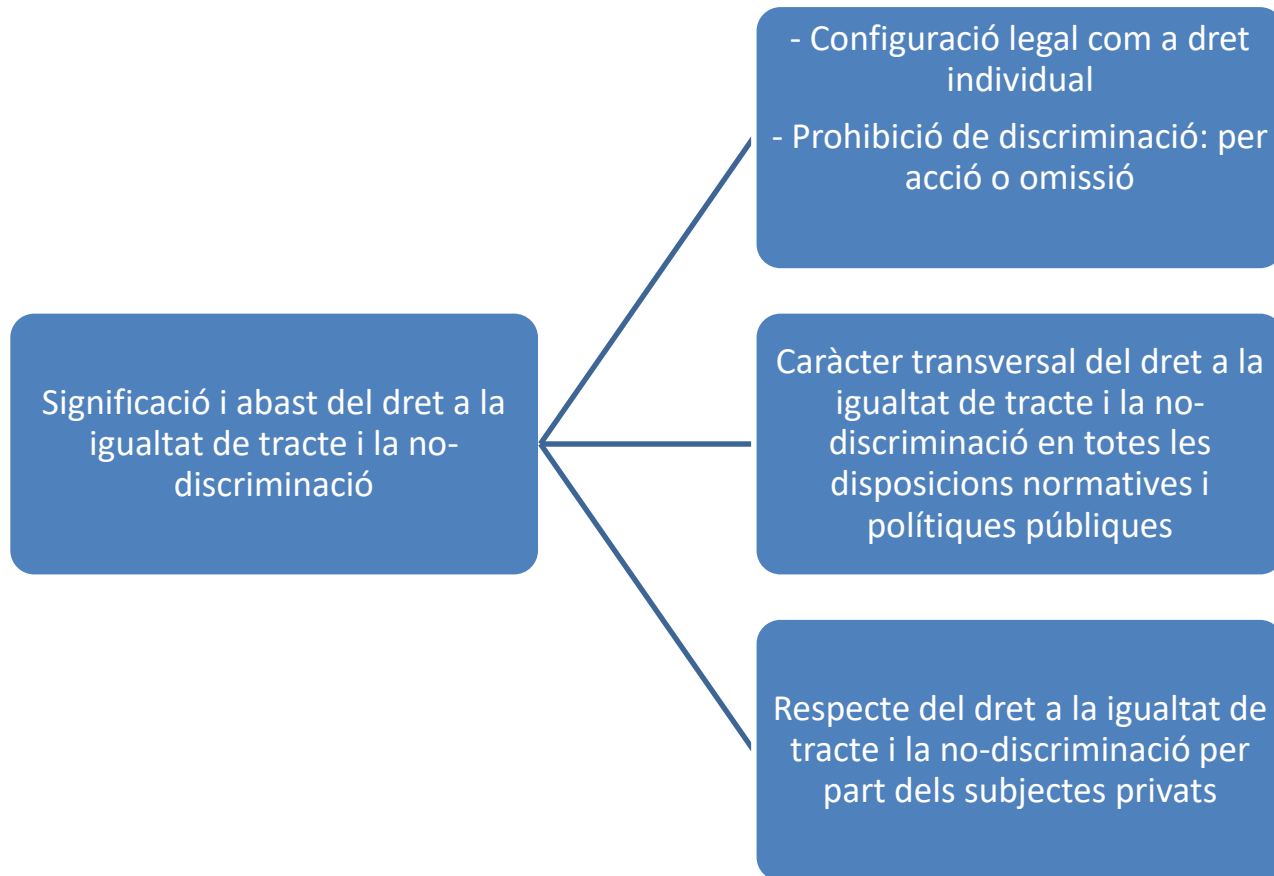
Significació i abast del dret a la igualtat de tracte i la no-discriminació

- Configuració legal com a dret individual

- Prohibició de discriminació: per acció o omissió

Caràcter transversal del dret a la igualtat de tracte i la no-discriminació en totes les disposicions normatives i polítiques públiques

Respecte del dret a la igualtat de tracte i la no-discriminació per part dels subjectes privats